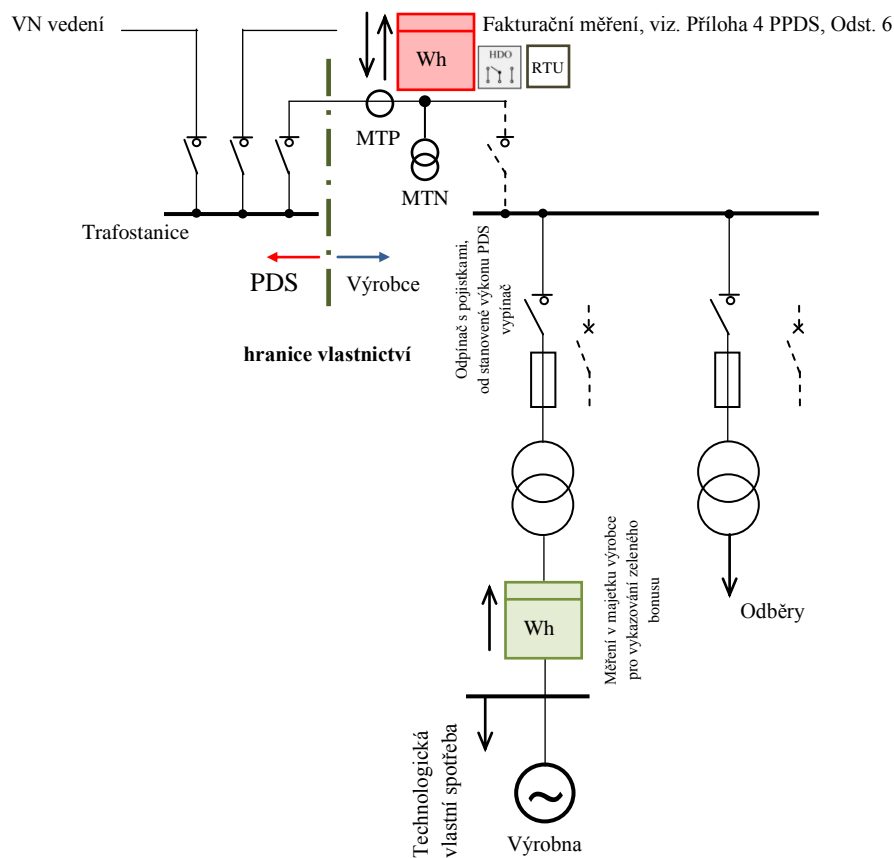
VN vedení

Wh

Fakturační měření, viz. Příloha 4 PPDS, Odst. 6

HDO

RTU

MTP

MTN

Trafostanice

PDS

Výrobce

hranice vlastnictví

Odpínač s pojistkami, od stanovené výkonu PDS vypínač

Wh

Měření v majetku výrobce pro vykazování zeleného bonusu

Odběry

Technologická vlastní spotřeba

Výrobna